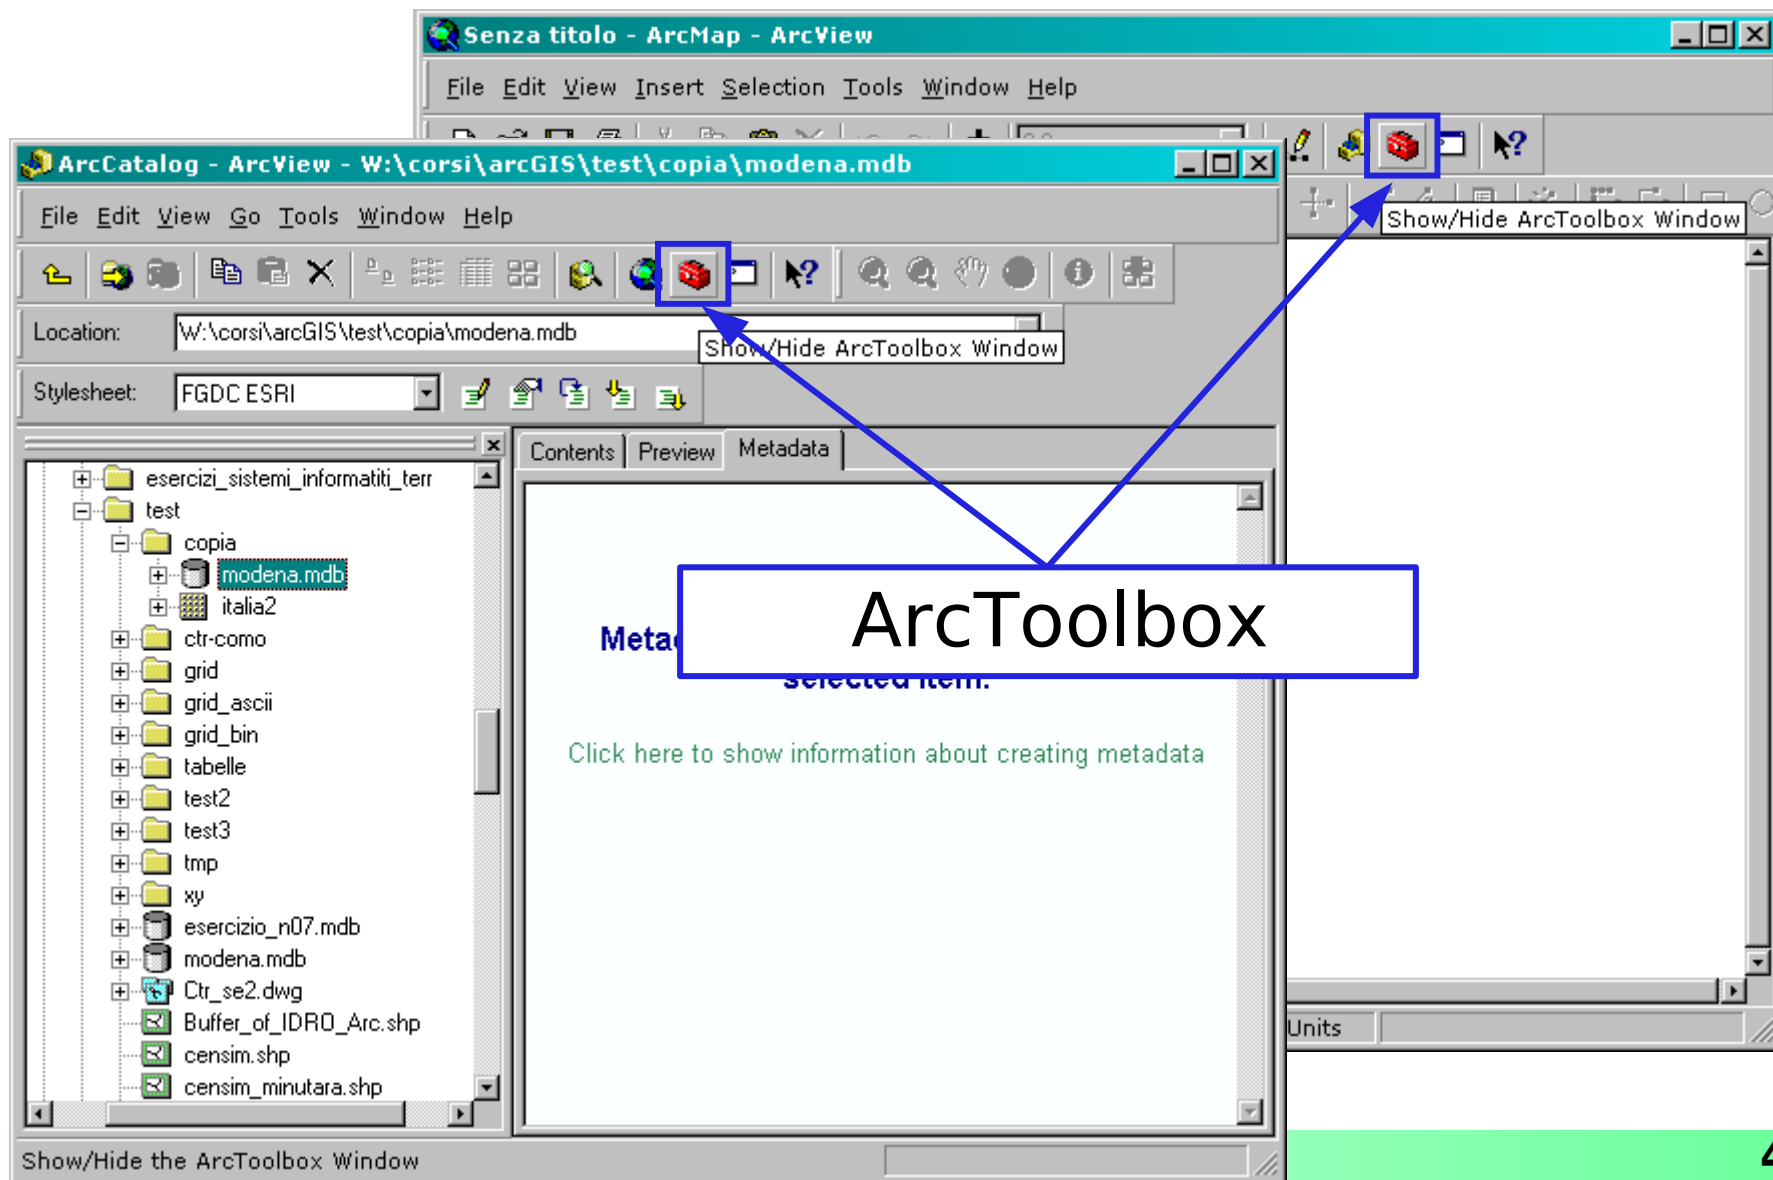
Senza titolo - ArcMap - ArcView

File Edit View Insert Selection Tools Window Help

Show/Hide ArcToolbox Window

ArcCatalog - ArcView - W:\corsi\arcGIS\test\copia\modena.mdb

File Edit View Go Tools Window Help

Location: W:\corsi\arcGIS\test\copia\modena.mdb

Show/Hide ArcToolbox Window

Stylesheet: FGDC ESRI

esercizi_sistemi_informatiti_terr
test
copia
modena.mdb
italia2
ctr-como
grid
grid_ascii
grid_bin
tabelle
test2
test3
tmp
xy
esercizio_n07.mdb
modena.mdb
Ctr_se2.dwg
Buffer_of_IDRO_Arc.shp
censim.shp
censim_minutara.shp

Contents Preview Metadata

Meta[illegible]

selected item.

Click here to show information about creating metadata

ArcToolbox

Units

Show/Hide the ArcToolbox Window